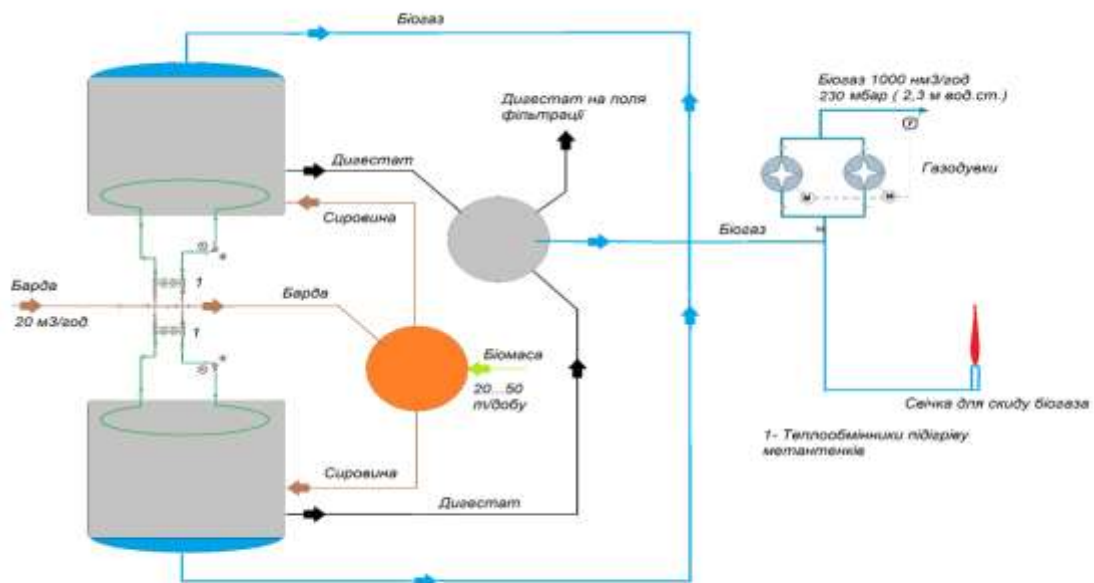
Біогаз

Біогаз 1000 нм3/год
230 мбар ( 2,3 м вод.ст.)

Дигестат на поля фільтрації

Дигестат

Газодувки

Сировина

Біогаз

Барда
20 м3/год

1

Барда

1

Біомаса
20...50 т/добу

Свічка для скиду біогаза

1- Теплообмінники підігріву метантенків

Сировина

Дигестат